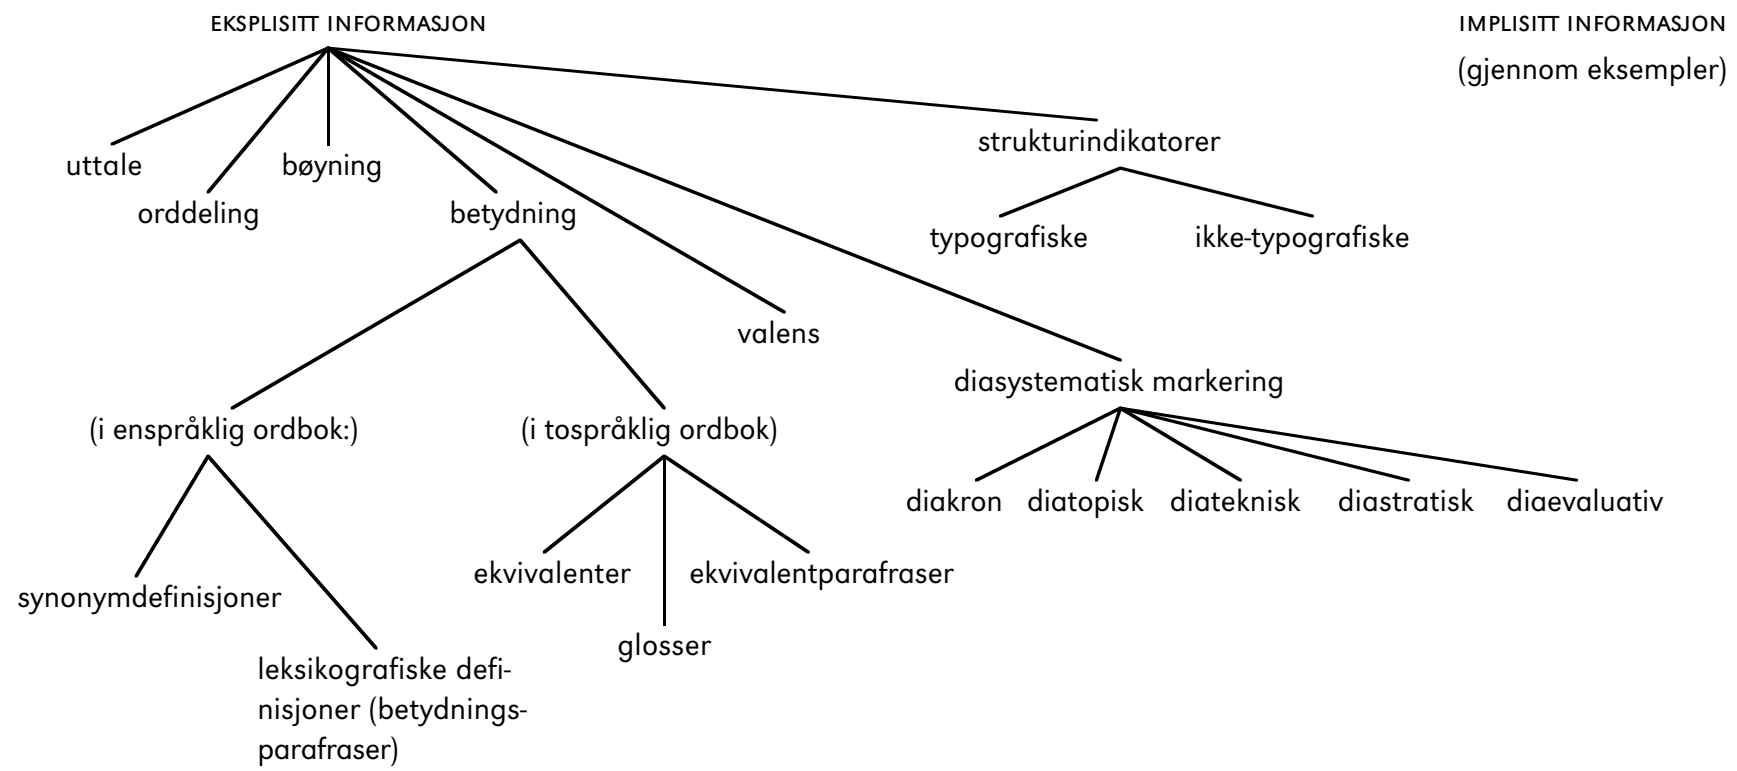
EKSPLISITT INFORMASJON

IMPLISITT INFORMASJON
(gjennom eksempler)

uttale

orddeling

bøyning

betydning

strukturindikatorer

typografiske

ikke-typografiske

valens

diasystematisk markering

(i enspråklig ordbok:)

(i tospråklig ordbok)

diakron

diatopisk

diateknisk

diastratisk

diaevaluativ

synonymdefinisjoner

leksikografiske definisjoner (betydningsparafraser)

ekvivalenter

glosser

ekvivalentparafraser